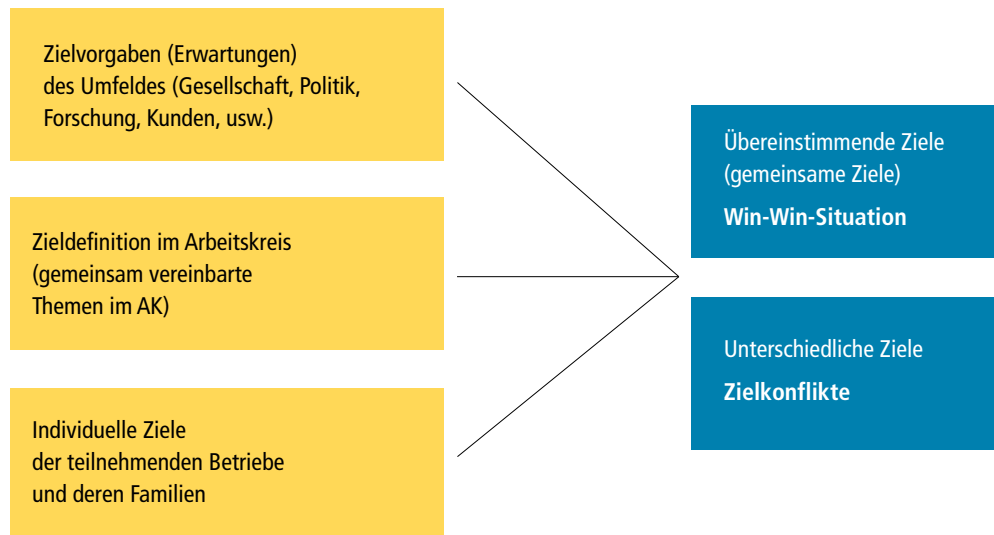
Zielvorgaben (Erwartungen)
des Umfeldes (Gesellschaft, Politik, Forschung, Kunden, usw.)

Zieldefinition im Arbeitskreis
(gemeinsam vereinbarte Themen im AK)

Individuelle Ziele
der teilnehmenden Betriebe und deren Familien

Übereinstimmende Ziele
(gemeinsame Ziele)

**Win-Win-Situation**

Unterschiedliche Ziele

**Zielkonflikte**